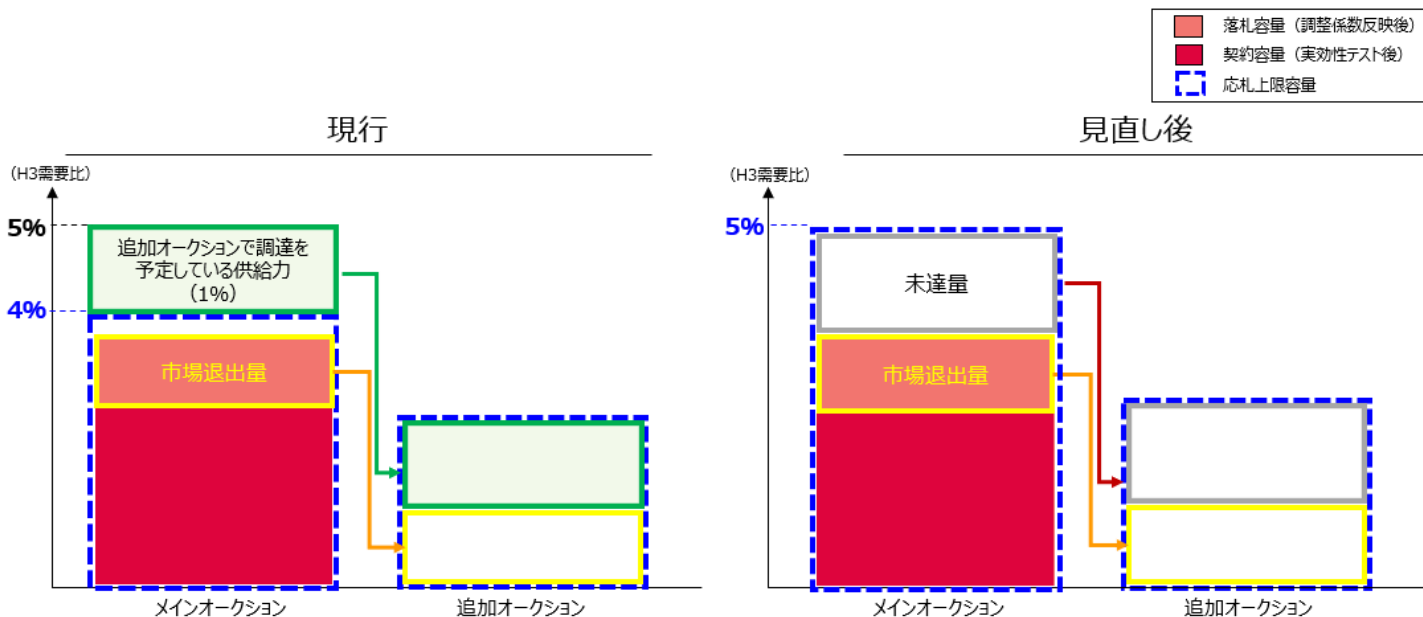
落札容量（調整係数反映後）
契約容量（実効性テスト後）
応札上限容量

現行

（H3需要比）

5%

4%

追加オークションで調達を予定している供給力（1%）

市場退出量

メインオークション

追加オークション

見直し後

（H3需要比）

5%

未達量

市場退出量

メインオークション

追加オークション